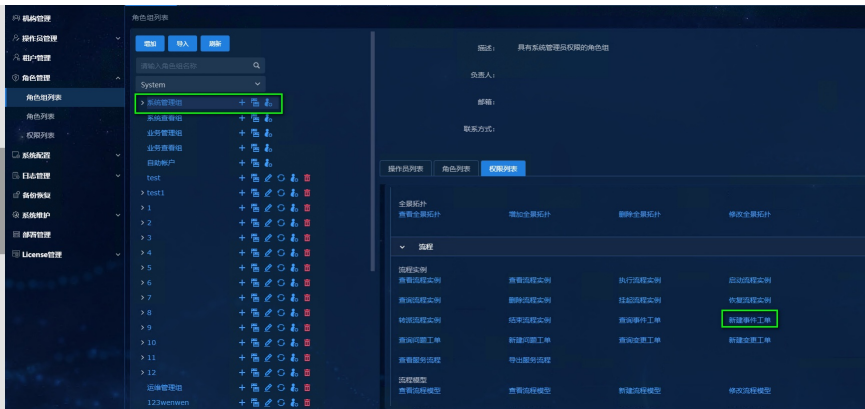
机构管理
操作员管理
租户管理
角色管理
角色组列表
角色列表
权限列表
系统配置
日志管理
备份恢复
系统维护
部署管理
License管理

角色组列表

增加 导入 刷新

请输入角色组名称

System

> 系统管理组
系统查看组
业务管理组
业务查看组
自助帐户
test
> test1
> 1
> 2
> 3
> 4
> 5
> 6
> 7
> 8
> 9
> 10
> 11
> 12
运维管理组
123wenwen

描述: 具有系统管理员权限的角色组
负责人:
邮箱:
联系方式:

操作员列表 角色列表 权限列表

全局拓扑
查看全局拓扑 增加全局拓扑 删除全局拓扑 修改全局拓扑

流程

流程实例
查看流程实例 查看流程实例 执行流程实例 启动流程实例
查询流程实例 删除流程实例 挂起流程实例 恢复流程实例
转派流程实例 结束流程实例 查询事件工单 新建事件工单
查询问题工单 新建问题工单 查询变更工单 新建变更工单
查看服务流程 导出服务流程

流程模型
查看流程模型 查看流程模型 新建流程模型 修改流程模型